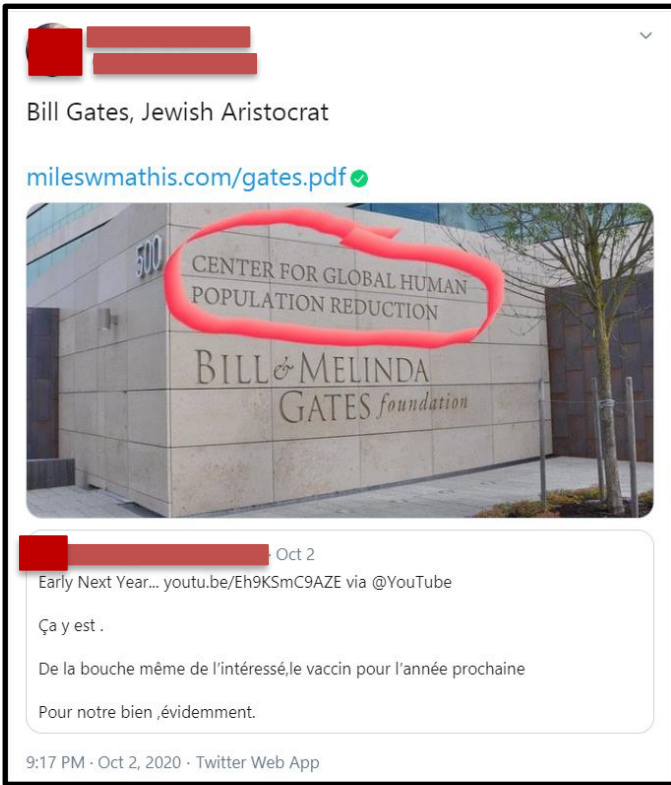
Bill Gates, Jewish Aristocrat

mileswmathis.com/gates.pdf

500

CENTER FOR GLOBAL HUMAN POPULATION REDUCTION

BILL & MELINDA GATES foundation

· Oct 2

Early Next Year... youtu.be/Eh9KSmC9AZE via @YouTube

Ça y est .

De la bouche même de l'intéressé,le vaccin pour l'année prochaine

Pour notre bien ,évidemment.

9:17 PM · Oct 2, 2020 · Twitter Web App